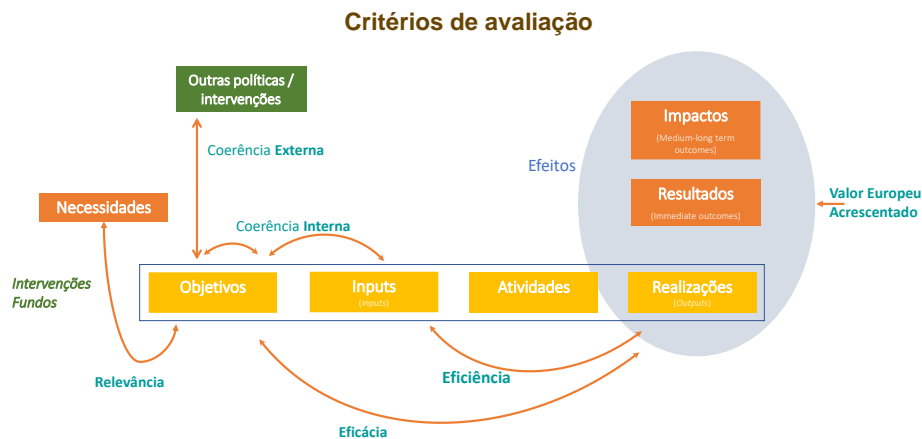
Critérios de avaliação

Outras políticas / intervenções

Coerência Externa

Necessidades

Coerência Interna

Efeitos

Impactos
(Medium-long term outcomes)

Resultados
(Immediate outcomes)

Valor Europeu Acrescentado

Intervenções Fundos

Objetivos

Inputs
(Inputs)

Atividades

Realizações
(Outputs)

Relevância

Eficiência

Eficácia